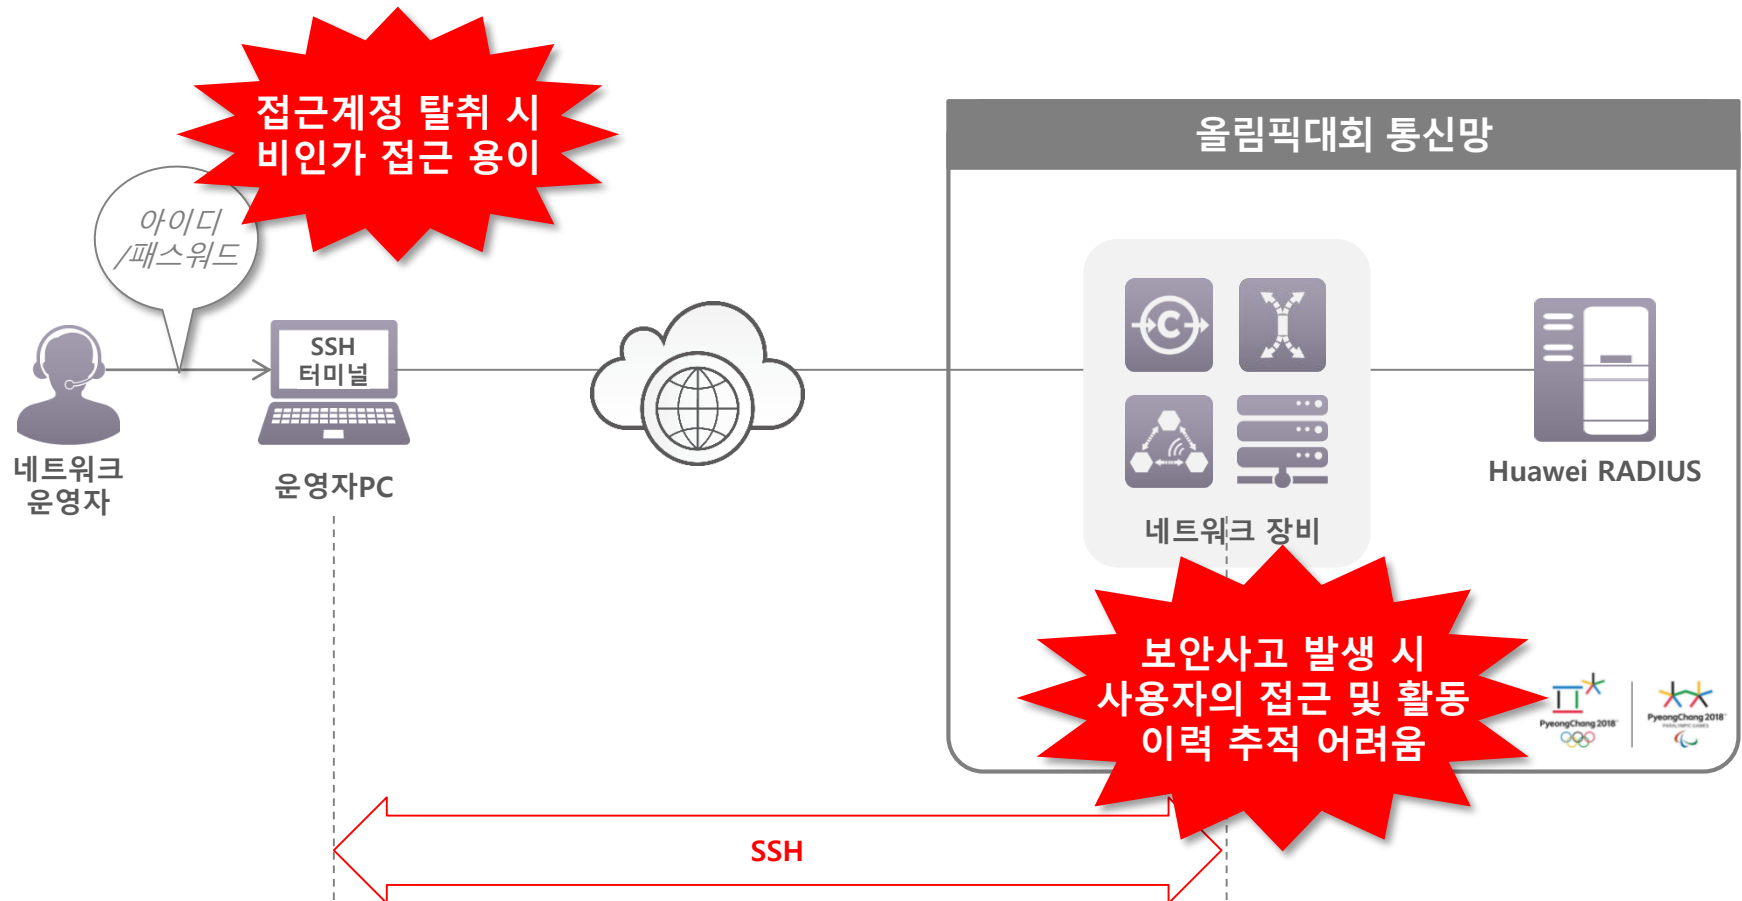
접근계정 탈취 시
비인가 접근 용이

아이디
/패스워드

네트워크
운영자

SSH
터미널

운영자PC

올림픽대회 통신망

네트워크 장비

Huawei RADIUS

보안사고 발생 시
사용자의 접근 및 활동
이력 추적 어려움

PyeongChang 2018

PyeongChang 2018

SSH